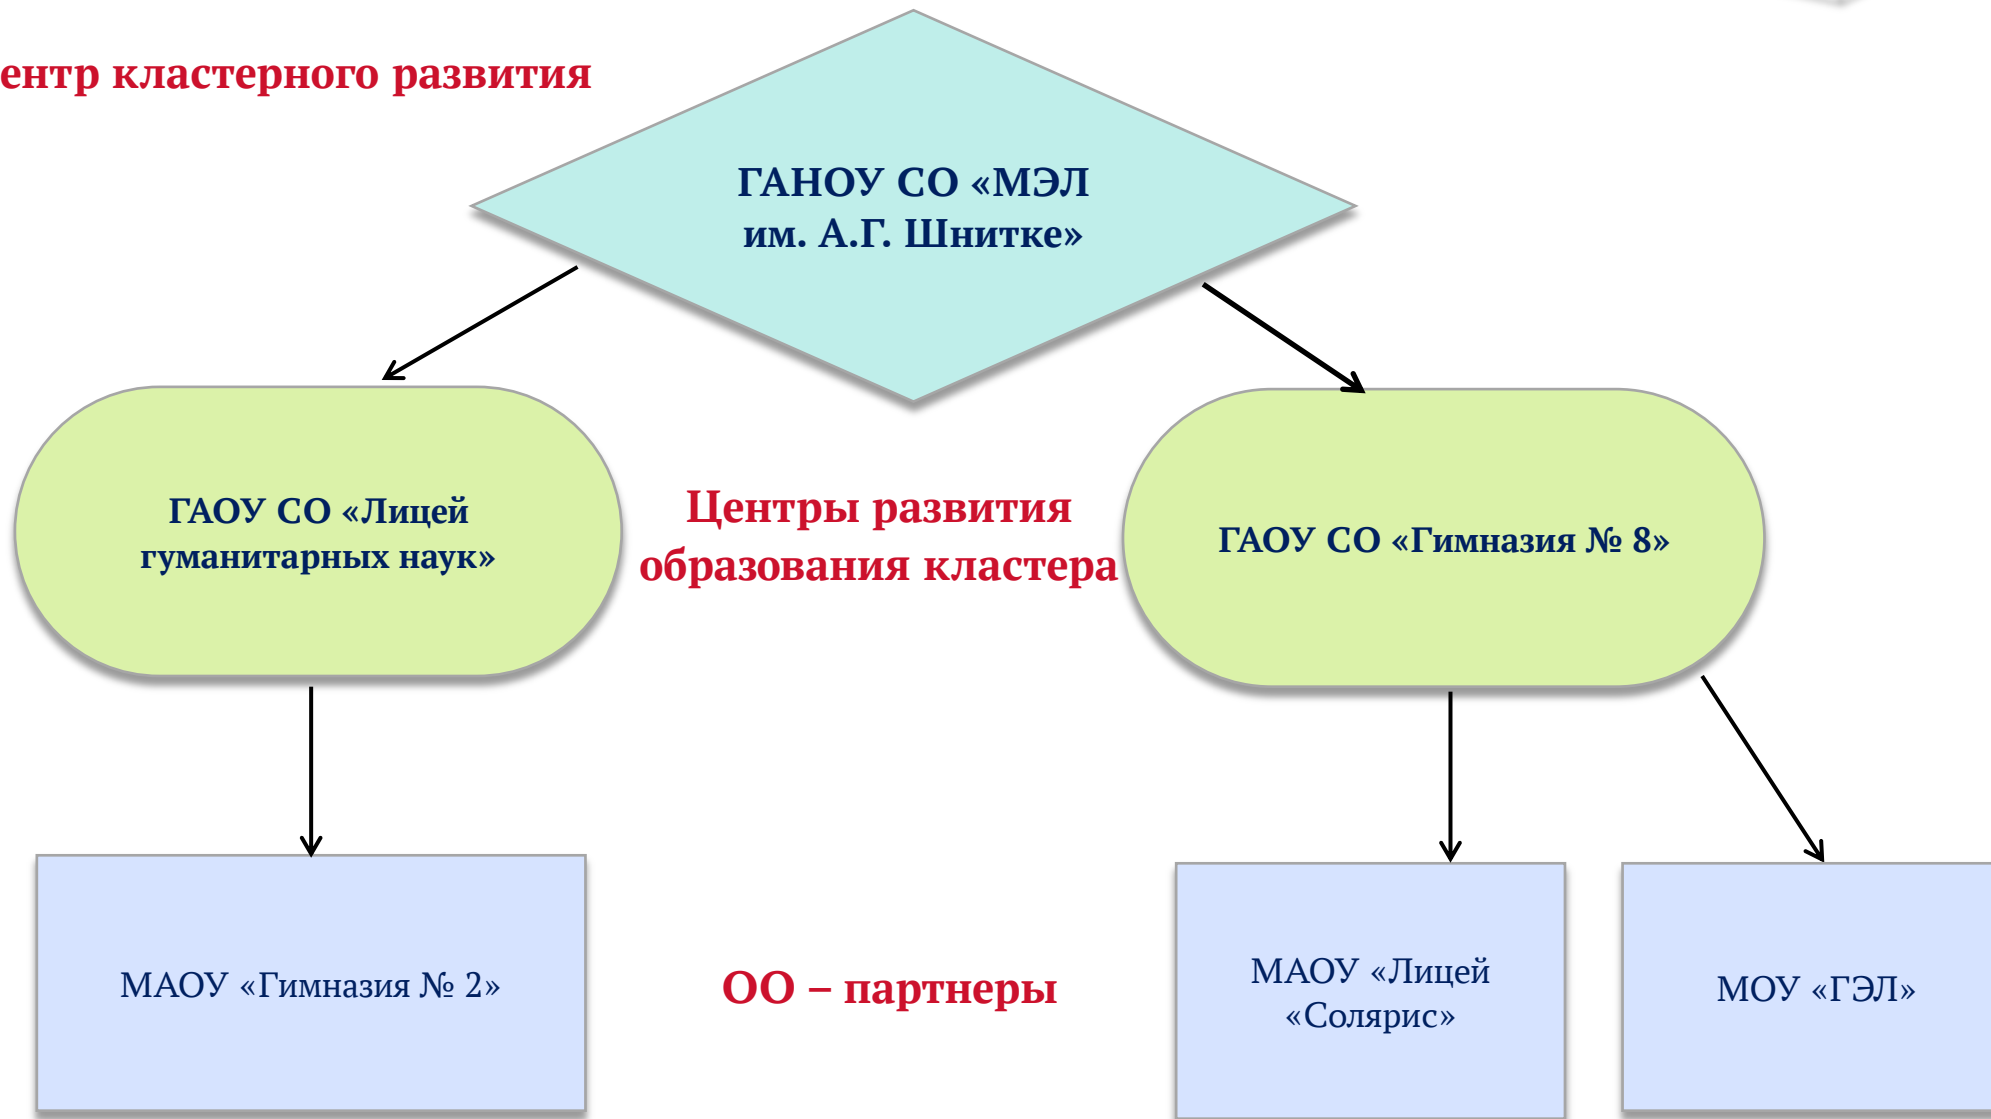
ентр кластерного развития

ГАНОУ СО «МЭЛ им. А.Г. Шнитке»

ГАОУ СО «Лицей гуманитарных наук»

Центры развития образования кластера

ГАОУ СО «Гимназия № 8»

МАОУ «Гимназия № 2»

ОО – партнеры

МАОУ «Лицей «Солярис»

МОУ «ГЭЛ»